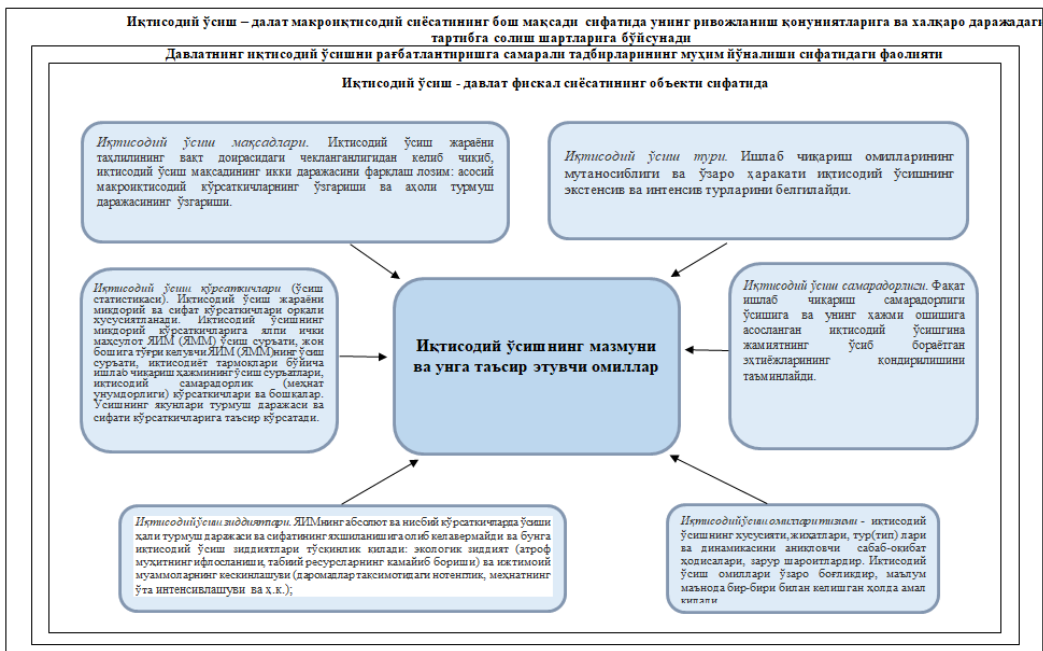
Иқтисодий ўсиш – далат макроиқтисодий сиёсатининг бош мақсади сифатида унинг ривожланиш қонуниятларига ва халқаро даражадаги тартибга солиш шартларига бўйсунади

Давлатнинг иқтисодий ўсишни рағбатлантиришга самарали тадбирларининг муҳим йўналиши сифатидаги фаолияти

Иқтисодий ўсиш - давлат фискал сиёсатининг объекти сифатида

Иқтисодий ўсиш мақсадлари. Иқтисодий ўсиш жараёни таҳлилининг вақт доирасидаги чекланганлигидан келиб чиқиб, иқтисодий ўсиш мақсадининг икки даражасини фарқлаш лозим: асосий макроиқтисодий кўрсаткичларнинг ўзгариши ва аҳоли турмуш даражасининг ўзгариши.

Иқтисодий ўсиш тури. Ишлаб чиқариш омилларининг мутаносиблиги ва ўзаро ҳаракати иқтисодий ўсишнинг экстенсив ва интенсив турларини белгилайди.

Иқтисодий ўсиш кўрсаткичлари (ўсиш статистикаси). Иқтисодий ўсиш жараёни миқдорий ва сифат кўрсаткичлари орқали хусусиятланади. Иқтисодий ўсишнинг миқдорий кўрсаткичларига ялпи ички маҳсулот ЯИМ (ЯММ) ўсиш суръати, жон бошига тўғри келувчи ЯИМ (ЯММ)нинг ўсиш суръати, иқтисодиёт тармоқлари бўйича ишлаб чиқариш ҳажмининг ўсиш суръатлари, иқтисодий самарадорлик (меҳнат унумдорлиги) кўрсаткичлари ва бошқалар. Ўсишнинг якунлари турмуш даражаси ва сифати кўрсаткичларига таъсир кўрсатади.

Иқтисодий ўсишнинг мазмуни ва унга таъсир этувчи омиллар

Иқтисодий ўсиш самарадорлиги. Фақат ишлаб чиқариш самарадорлиги ўсишига ва унинг ҳажми ошишига асосланган иқтисодий ўсишгина жамиятнинг ўсиб бораётган эҳтиёжларининг қондирилишини таъминлайди.

Иқтисодий ўсиш зиддиятлари. ЯИМнинг абсолют ва нисбий кўрсаткичларда ўсиши ҳали турмуш даражаси ва сифатининг яхшиланишига олиб келавермайди ва бунга иқтисодий ўсиш зиддиятлари тўсқинлик қилади: экологик зиддият (атроф муҳитнинг ифлосланиши, табиий ресурсларнинг камайиб бориши) ва ижтимоий муаммоларнинг кескинлашуви (даромадлар тақсимотидаги нотенглик, меҳнатнинг ўта интенсивлашуви ва ҳ.к.);

Иқтисодий ўсиш омиллари тизими - иқтисодий ўсишнинг хусусияти, жиҳатлари, тур(тип) лари ва динамикасини аниқловчи сабаб-оқибат ҳодисалари, зарур шароитлардир. Иқтисодий ўсиш омиллари ўзаро боғлиқдир, маълум маънода бир-бири билан келишган ҳолда амал қилади.